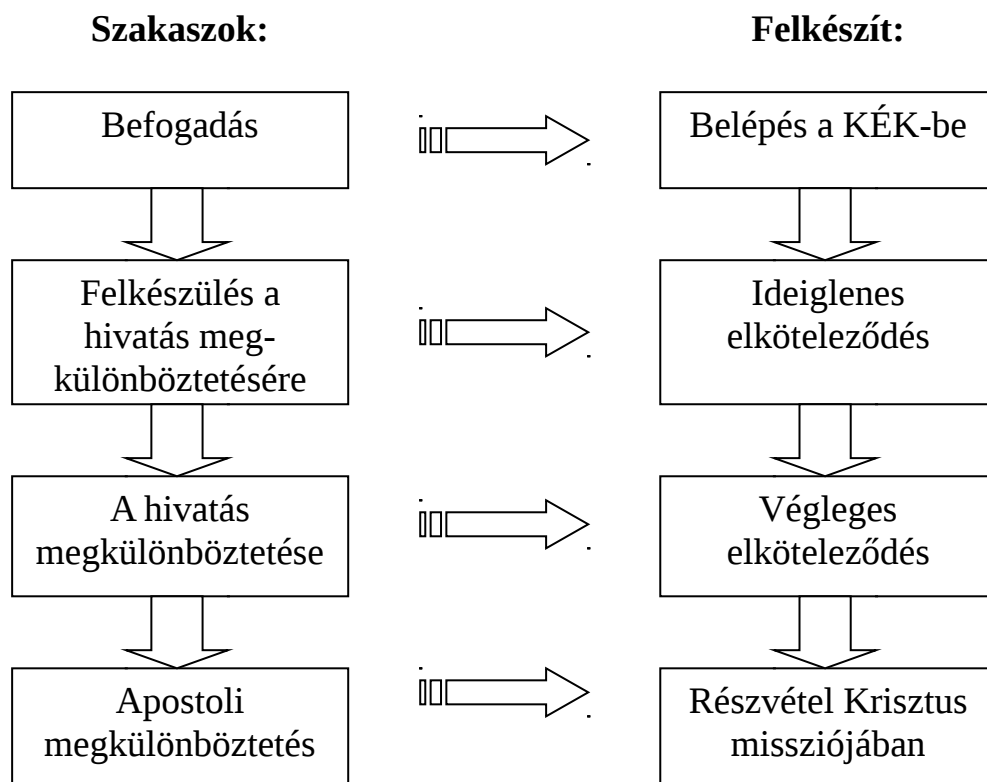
Szakaszok:

Felkészít:

Befogadás

Belépés a KÉK-be

Felkészülés a hivatás megkülönböztetésére

Ideiglenes elköteleződés

A hivatás megkülönböztetése

Végleges elköteleződés

Apostoli megkülönböztetés

Részvétel Krisztus missziójában